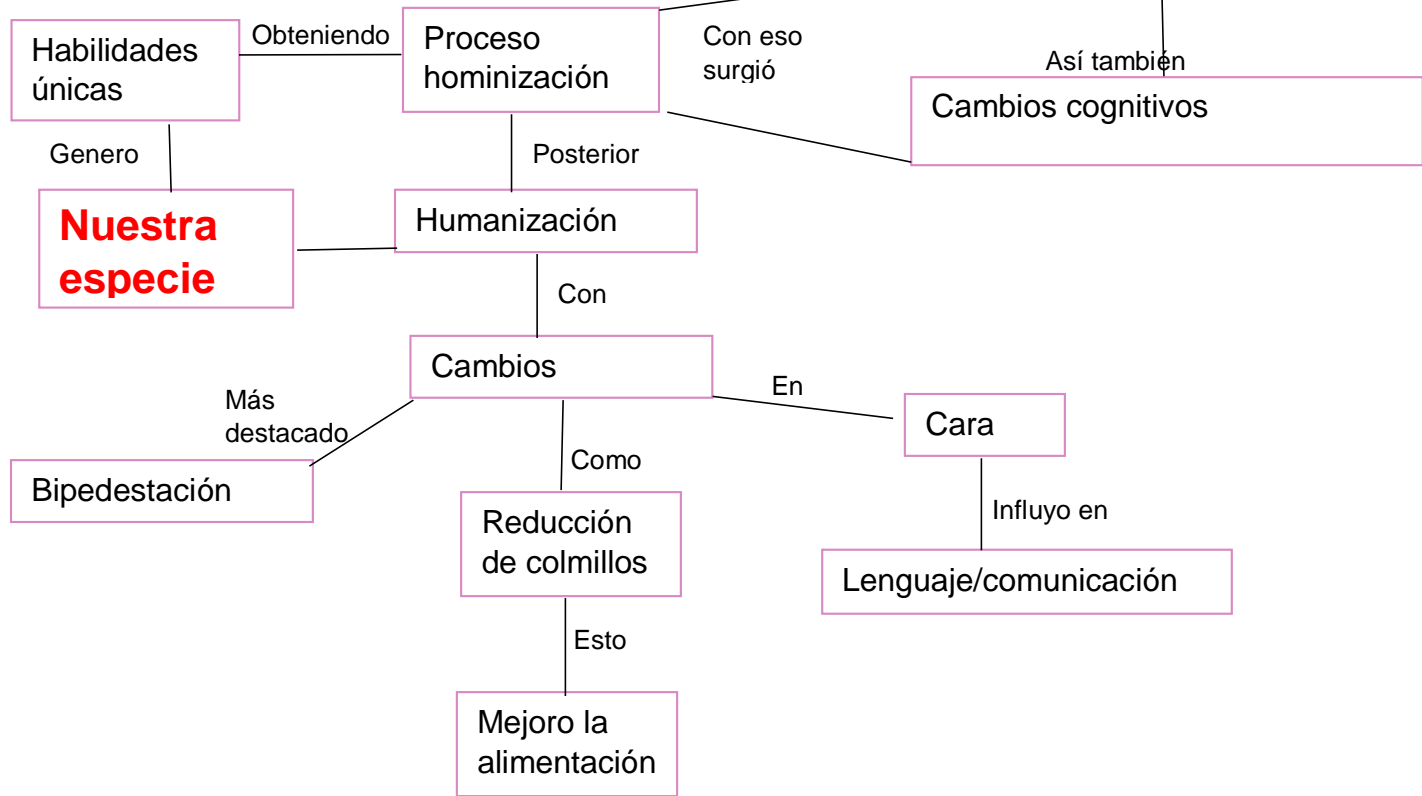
Habilidades únicas

Obteniendo

Proceso hominización

Con eso surgió

Así también

Cambios cognitivos

Genero

Posterior

Nuestra especie

Humanización

Con

Cambios

Más destacado

En

Cara

Bipedestación

Como

Reducción de colmillos

Influyo en

Lenguaje/comunicación

Esto

Mejoro la alimentación